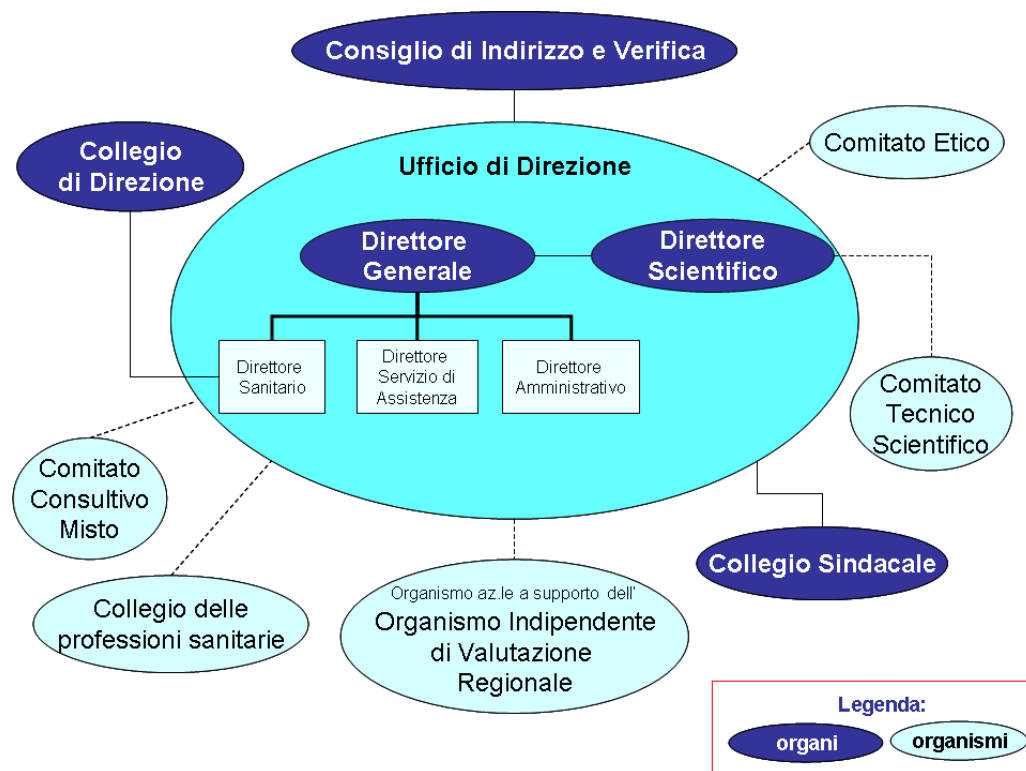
Consiglio di Indirizzo e Verifica

Collegio di Direzione

Comitato Etico

Ufficio di Direzione

Direttore Generale

Direttore Scientifico

Direttore Sanitario

Direttore Servizio di Assistenza

Direttore Amministrativo

Comitato Tecnico Scientifico

Comitato Consultivo Misto

Collegio Sindacale

Collegio delle professioni sanitarie

Organismo az.le a supporto dell'
Organismo Indipendente di Valutazione Regionale

Legenda:
organi
organismi